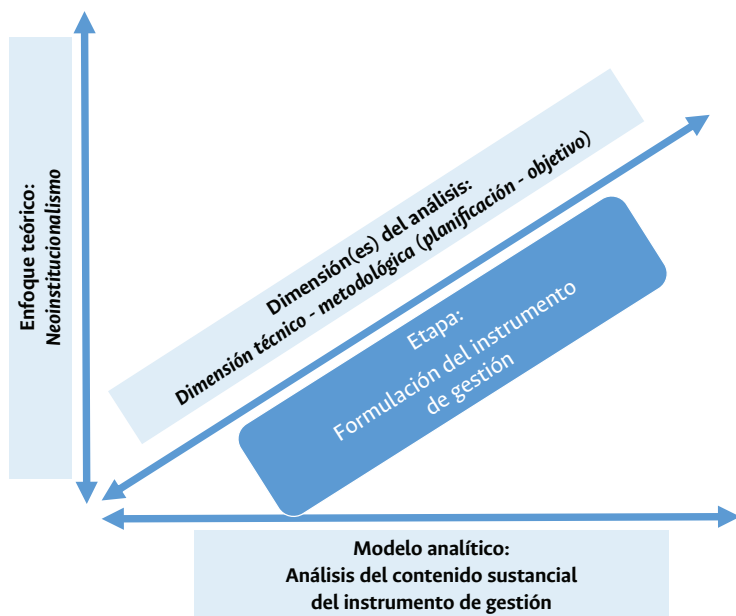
Enfoque teórico:
Neoinstitucionalismo

Dimensión(es) del análisis:
Dimensión técnico - metodológica (planificación - objetivo)

Etapa:
Formulación del instrumento de gestión

Modelo analítico:
Análisis del contenido sustancial del instrumento de gestión